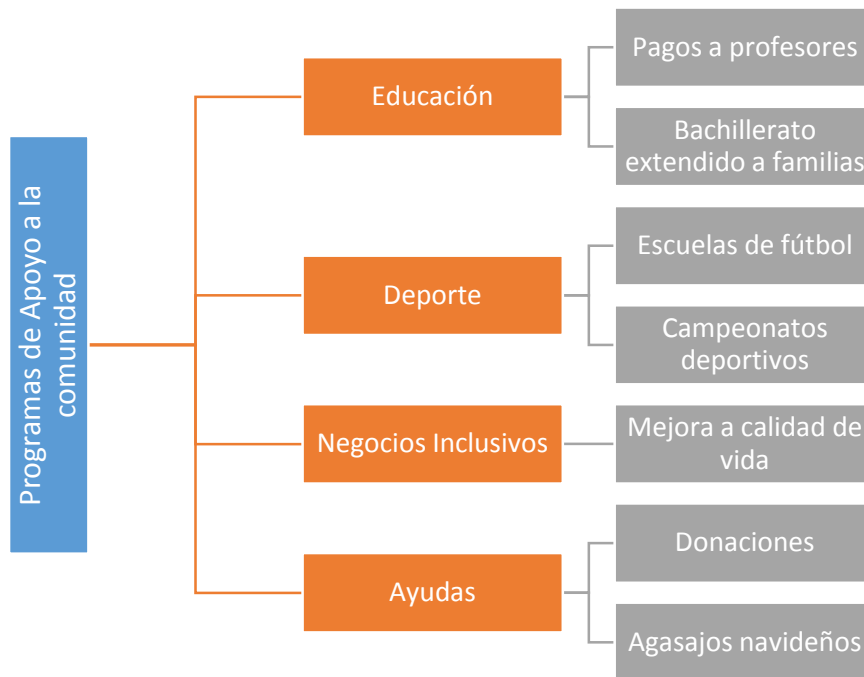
Programas de Apoyo a la comunidad

Educación

Pagos a profesores

Bachillerato extendido a familias

Deporte

Escuelas de fútbol

Campeonatos deportivos

Negocios Inclusivos

Mejora a calidad de vida

Ayudas

Donaciones

Agasajos navideños